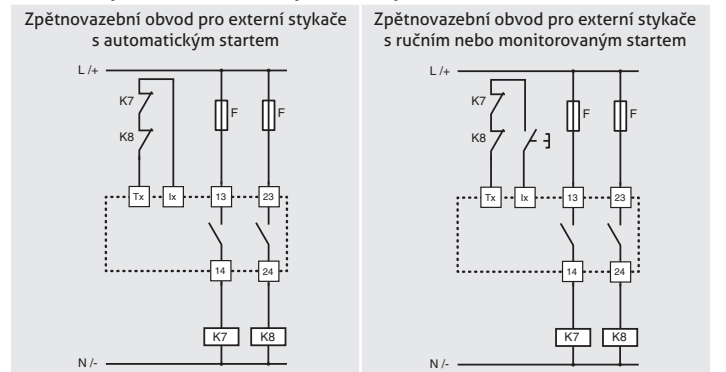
Zpětnovazební obvod pro externí stykače s automatickým startem

L /+

K7

K8

F

F

Tx

Ix

13

23

14

24

K7

K8

N /-

Zpětnovazební obvod pro externí stykače s ručním nebo monitorovaným startem

L /+

K7

K8

F

F

Tx

Ix

13

23

14

24

K7

K8

N /-